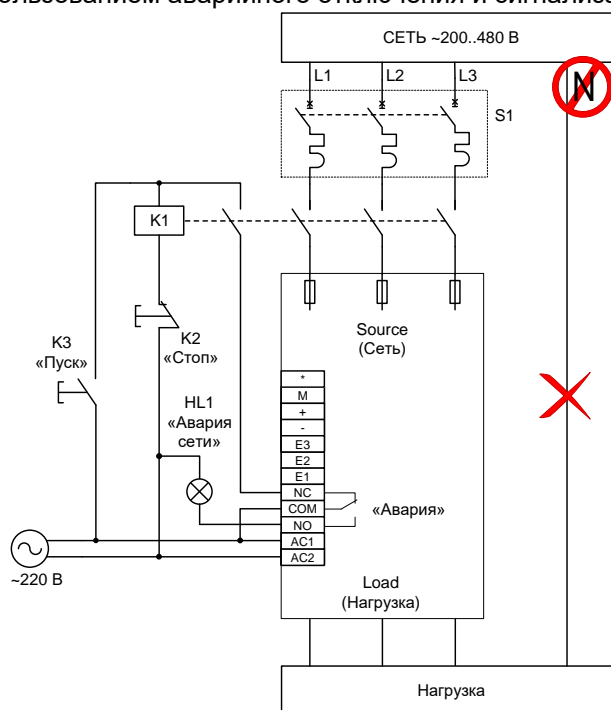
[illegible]льзованием аварийного отключения и сигнализ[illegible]

СЕТЬ ~200..480 В

L1 L2 L3

N

S1

K1

K2
«Стоп»

K3
«Пуск»

HL1
«Авария сети»

Source
(Сеть)

+
M
+
-
E3
E2
E1
NC
COM
NO
AC1
AC2

«Авария»

~220 В

Load
(Нагрузка)

Нагрузка